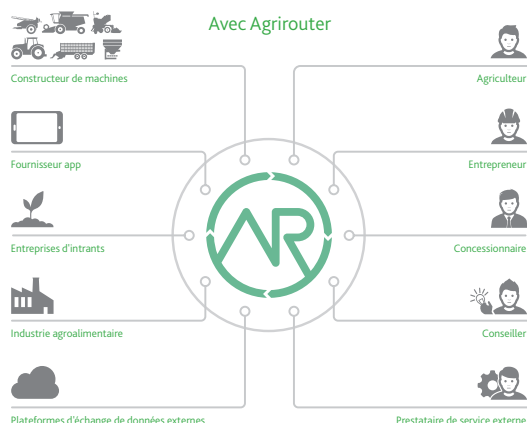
Avec Agrirouter

Constructeur de machines

Agriculteur

Fournisseur app

Entrepreneur

Entreprises d'intrants

Concessionnaire

Industrie agroalimentaire

Conseiller

Plateformes d'échange de données externes

Prestataire de service externe